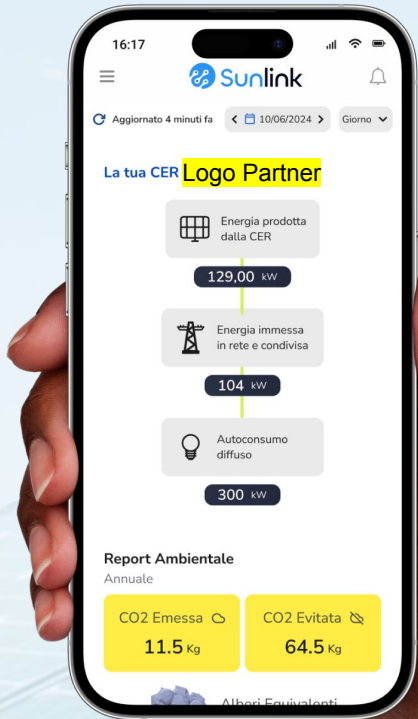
16:17

Sunlink

Aggiornato 4 minuti fa < 10/06/2024 > Giorno

La tua CER Logo Partner

Energia prodotta dalla CER

129,00 kW

Energia immessa in rete e condivisa

104 kW

Autoconsumo diffuso

300 kW

Report Ambientale
Annuale

CO2 Emessa
11.5 Kg

CO2 Evitata
64.5 Kg

Alberi Equivalenti